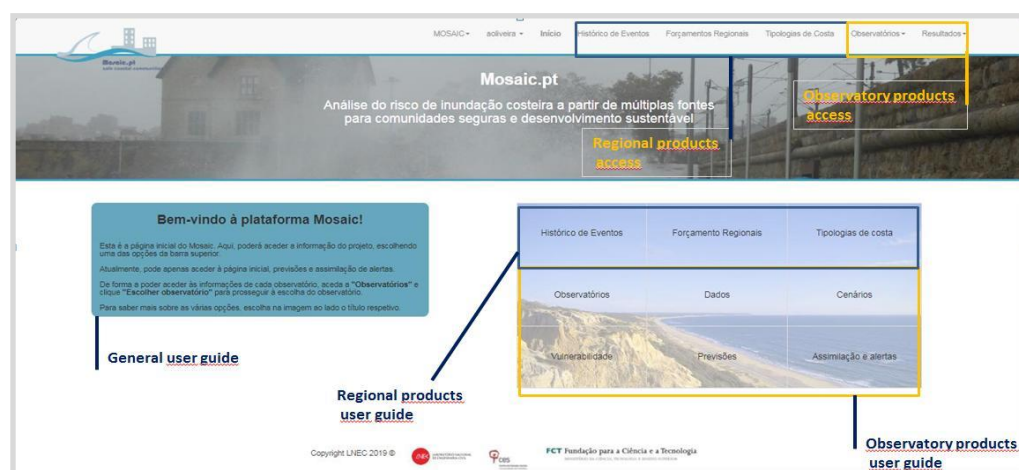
Mosaic.pt
safe coastal communities

MOSAIC▾ aoliveira ▾ Início Histórico de Eventos Forçamentos Regionais Tipologias de Costa Observatórios▾ Resultados▾

Mosaic.pt

Análise do risco de inundação costeira a partir de múltiplas fontes para comunidades seguras e desenvolvimento sustentável

Observatory products access

Regional products access

Bem-vindo à plataforma Mosaic!

Esta é a página inicial do Mosaic. Aqui, poderá aceder a informação do projeto, escolhendo uma das opções da barra superior.

Atualmente, pode apenas aceder à página inicial, previsões e assimilação de alertas.

De forma a poder aceder às informações de cada observatório, aceda a "Observatórios" e clique "Escolher observatório" para prosseguir à escolha do observatório.

Para saber mais sobre as várias opções, escolha na imagem ao lado o título respetivo.

| Histórico de Eventos | Forçamento Regionais | Tipologias de costa |
|---|---|---|
| Observatórios | Dados | Cenários |
| Vulnerabilidade | Previsões | Assimilação e alertas |

General user guide

Regional products user guide

Observatory products user guide

Copyright LNEC 2019 ©

LNEC LABORATÓRIO NACIONAL DE ENGENHARIA CIVIL

ces

FCT Fundação para a Ciência e a Tecnologia
MINISTÉRIO DA CIÊNCIA, TECNOLOGIA E ENSINO SUPERIOR